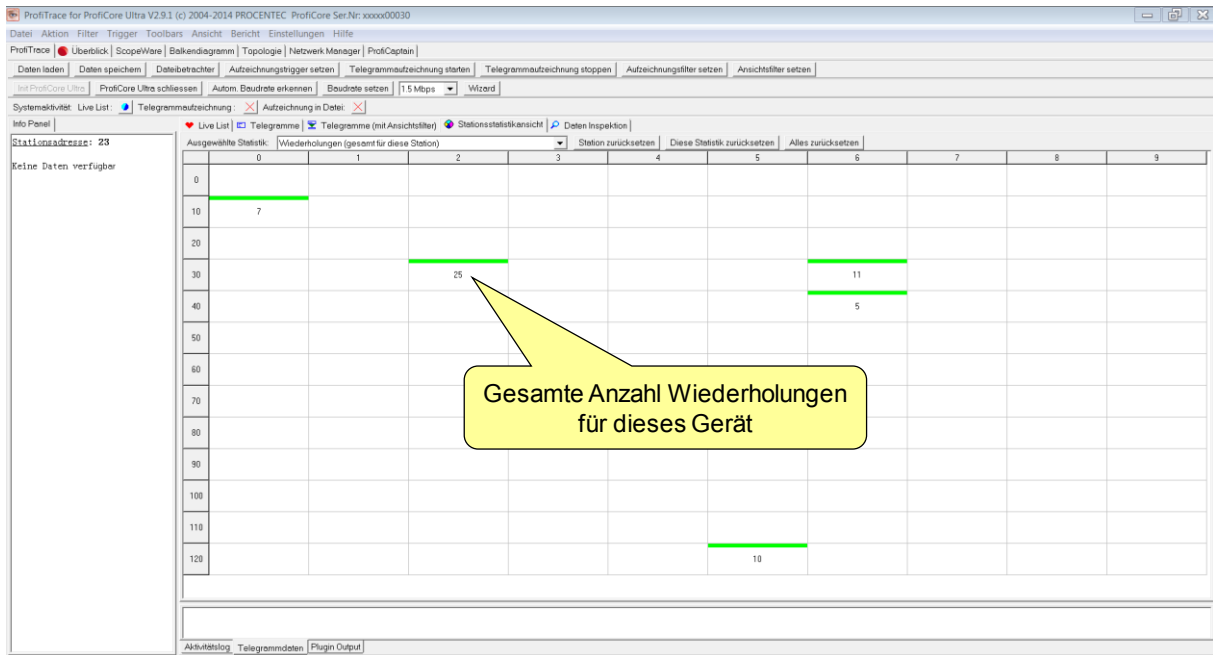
ProfiTrace for ProfiCore Ultra V2.9.1 (c) 2004-2014 PROCENTEC ProfiCore Ser.Nr: xxxxx00030

Datei Aktion Filter Trigger Toolbars Ansicht Bericht Einstellungen Hilfe

ProfiTrace | Überblick | ScopeWare | Balkendiagramm | Topologie | Netzwerk Manager | ProfiCaptain

Daten laden | Daten speichern | Dateibetrachter | Aufzeichnungstrigger setzen | Telegrammaufzeichnung starten | Telegrammaufzeichnung stoppen | Aufzeichnungsfilter setzen | Ansichtsfilter setzen

Init ProfiCore Ultra | ProfiCore Ultra schliessen | Autom. Baudrate erkennen | Baudrate setzen | 1.5 Mbps | Wizard

Systemaktivität: Live List: | Telegrammaufzeichnung: | Aufzeichnung in Datei:

Info Panel

Stationsadresse: 23

Keine Daten verfügbar

Live List | Telegramme | Telegramme (mit Ansichtsfilter) | Stationsstatistikansicht | Daten Inspektion

Ausgewählte Statistik: Wiederholungen (gesamt für diese Station) | Station zurücksetzen | Diese Statistik zurücksetzen | Alles zurücksetzen

| | 0 | 1 | 2 | 3 | 4 | 5 | 6 | 7 | 8 | 9 |
|---|---|---|---|---|---|---|---|---|---|---|
| 0 | | | | | | | | | | |
| 10 | 7 | | | | | | | | | |
| 20 | | | | | | | | | | |
| 30 | | | 25 | | | | 11 | | | |
| 40 | | | | | | | 5 | | | |
| 50 | | | | | | | | | | |
| 60 | | | | | | | | | | |
| 70 | | | | | | | | | | |
| 80 | | | | | | | | | | |
| 90 | | | | | | | | | | |
| 100 | | | | | | | | | | |
| 110 | | | | | | | | | | |
| 120 | | | | | | 10 | | | | |

Gesamte Anzahl Wiederholungen für dieses Gerät

Aktivitätslog | Telegrammdaten | Plugin Output